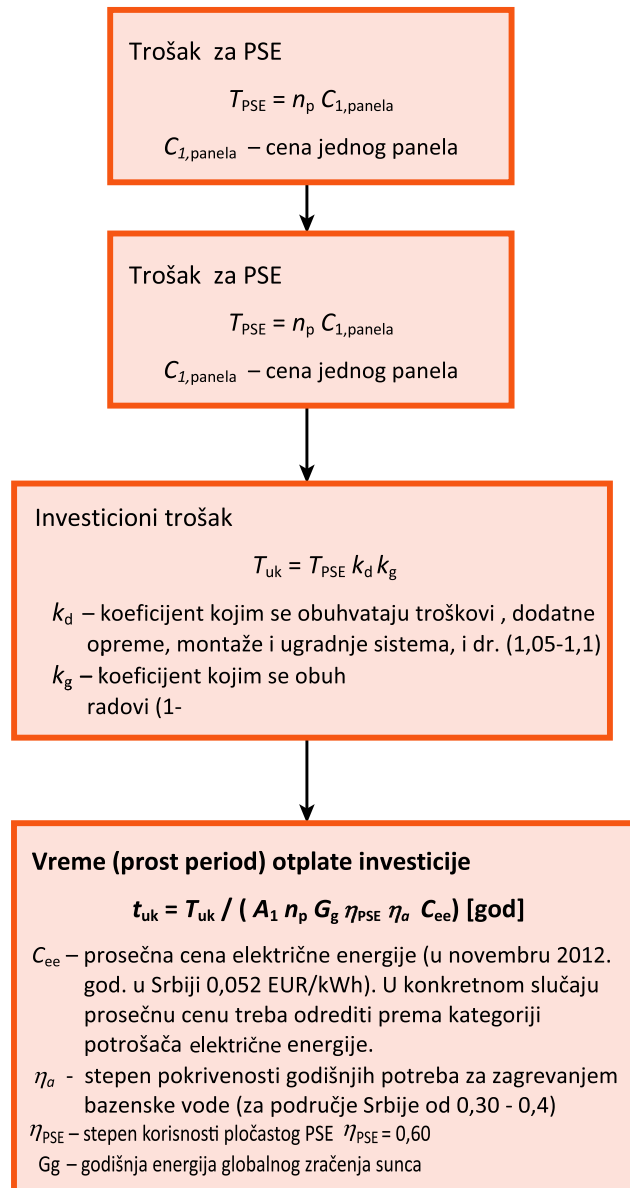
Trošak za PSE

$T_{PSE} = n_p C_{1,panela}$

$C_{1,panela}$ – cena jednog panela

Trošak za PSE

$T_{PSE} = n_p C_{1,panela}$

$C_{1,panela}$ – cena jednog panela

Investicioni trošak

$T_{uk} = T_{PSE} k_d k_g$

$k_d$ – koeficijent kojim se obuhvataju troškovi , dodatne opreme, montaže i ugradnje sistema, i dr. (1,05-1,1)

$k_g$ – koeficijent kojim se obuh radovi (1-

Vreme (prost period) otplate investicije

$t_{uk} = T_{uk} / ( A_1 n_p G_g \eta_{PSE} \eta_a C_{ee})$ [god]

$C_{ee}$ – prosečna cena električne energije (u novembru 2012. god. u Srbiji 0,052 EUR/kWh). U konkretnom slučaju prosečnu cenu treba odrediti prema kategoriji potrošača električne energije.

$\eta_a$ - stepen pokrivenosti godišnjih potreba za zagrevanjem bazenske vode (za područje Srbije od 0,30 - 0,4)

$\eta_{PSE}$ – stepen korisnosti pločastog PSE $\eta_{PSE} = 0,60$

Gg – godišnja energija globalnog zračenja sunca